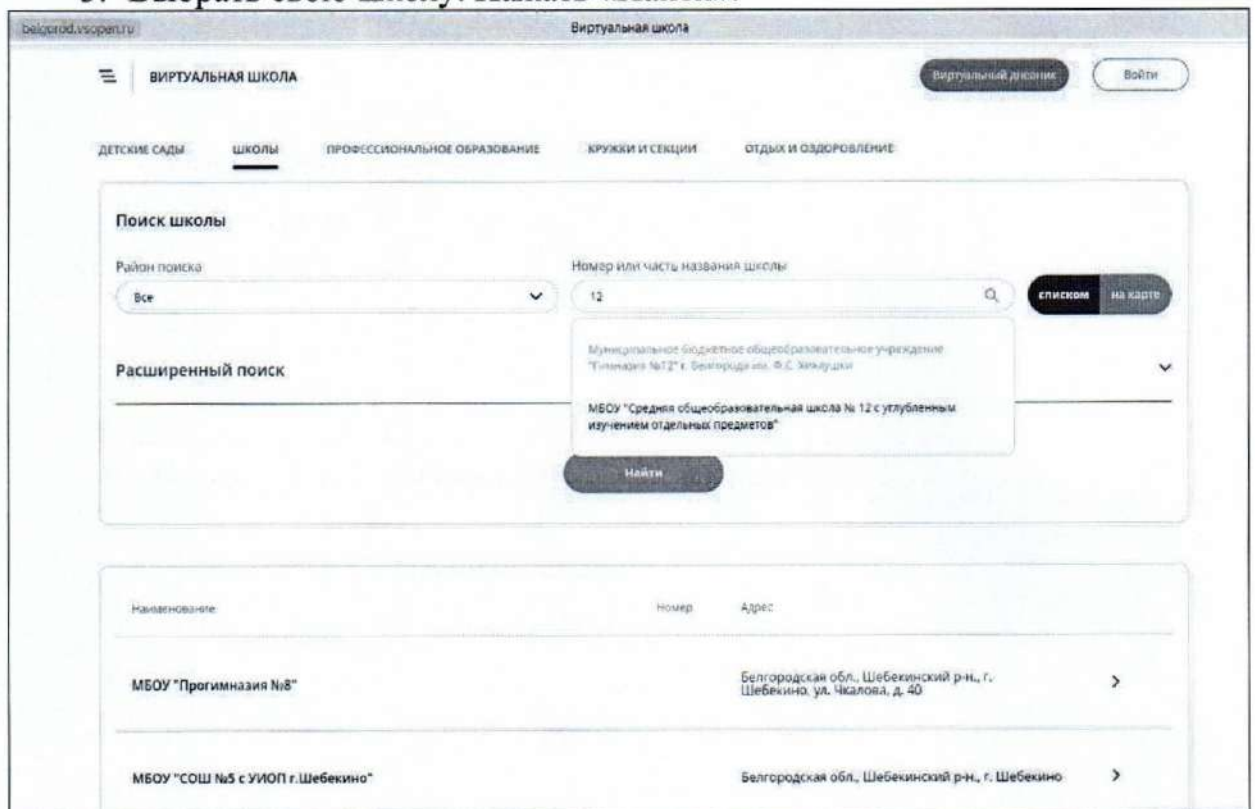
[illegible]

belgorod.vsopen.ru

Виртуальная школа

ВИРТУАЛЬНАЯ ШКОЛА

Виртуальный дневник

Войти

ДЕТСКИЕ САДЫ

ШКОЛЫ

ПРОФЕССИОНАЛЬНОЕ ОБРАЗОВАНИЕ

КРУЖКИ И СЕКЦИИ

ОТДЫХ И ОЗДОРОВЛЕНИЕ

Поиск школы

Район поиска

Все

Номер или часть названия школы

12

списком

на карте

Муниципальное бюджетное общеобразовательное учреждение "Гимназия №12" г. Белгорода им. Ф.С. Хихлушки

МБОУ "Средняя общеобразовательная школа № 12 с углубленным изучением отдельных предметов"

Расширенный поиск

Найти

Наименование

Номер

Адрес

МБОУ "Прогимназия №8"

Белгородская обл., Шебекинский р-н., г. Шебекино, ул. Чкалова, д. 40

МБОУ "СОШ №5 с УИОП г.Шебекино"

Белгородская обл., Шебекинский р-н., г. Шебекино